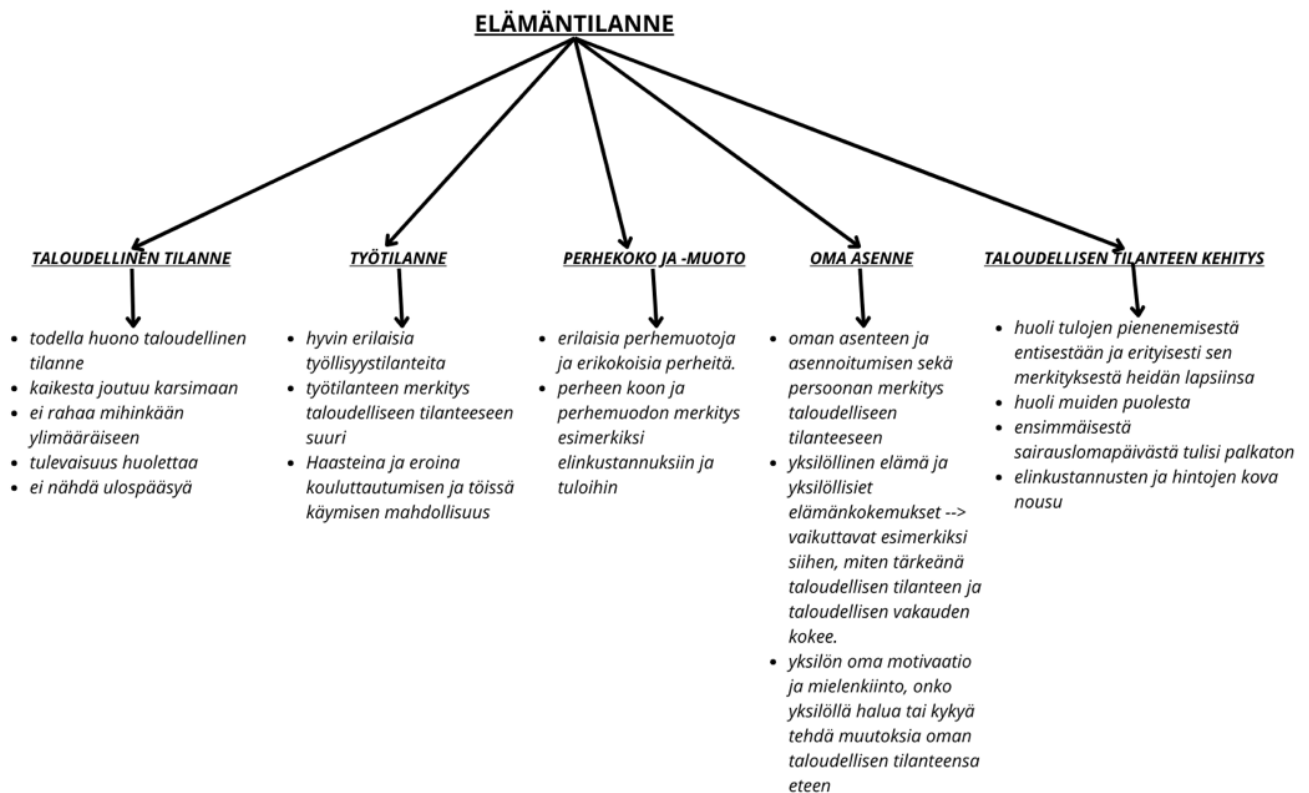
ELÄMÄNTILANNE

TALOUDELLINEN TILANNE

- todella huono taloudellinen tilanne
- kaikesta joutuu karsimaan
- ei rahaa mihinkään ylimääräiseen
- tulevaisuus huolettaa
- ei nähdä ulospääsyä

TYÖTILANNE

- hyvin erilaisia työllisyystilanteita
- työtilanteen merkitys taloudelliseen tilanteeseen suuri
- Haasteina ja eroina kouluttautumisen ja töissä käymisen mahdollisuus

PERHEKOKO JA -MUOTO

- erilaisia perhemuotoja ja erikokoisia perheitä.
- perheen koon ja perhemuodon merkitys esimerkiksi elinkustannuksiin ja tuloihin

OMA ASENNE

- oman asenteen ja asennoitumisen sekä persoonan merkitys taloudelliseen tilanteeseen
- yksilöllinen elämä ja yksilöllisiet elämänkokemukset --> vaikuttavat esimerkiksi siihen, miten tärkeänä taloudellisen tilanteen ja taloudellisen vakauden kokee.
- yksilön oma motivaatio ja mielenkiinto, onko yksilöllä halua tai kykyä tehdä muutoksia oman taloudellisen tilanteensa eteen

TALOUDELLISEN TILANTEEN KEHITYS

- huoli tulojen pienenemisestä entisestään ja erityisesti sen merkityksestä heidän lapsiinsa
- huoli muiden puolesta
- ensimmäisestä sairauslomapäivästä tulisi palkaton
- elinkustannusten ja hintojen kova nousu